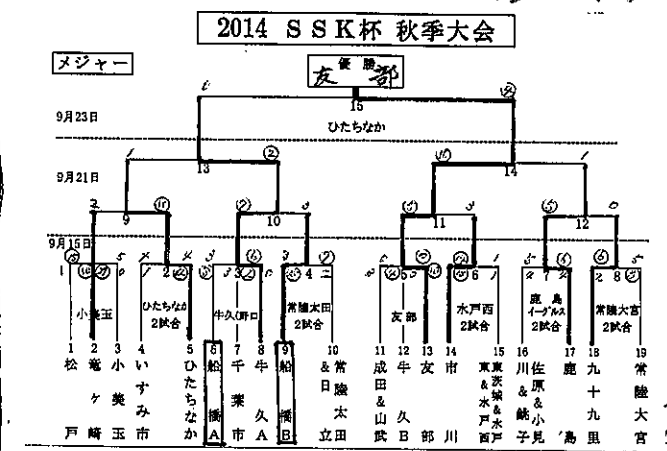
2014 ＳＳＫ杯 秋季大会

メジャー

優勝
友部

9月23日

15
ひたちなか

9月21日

13
14

9
10
11
12

9月15日

小美玉
ひたちなか 2試合
牛久(野口)
常陸太田 2試合
友部
水戸西 2試合
鹿島イーグルス 2試合
常陸大宮 2試合

1 松戸
2 竜ケ崎
3 小美玉
4 いすみ市
5 ひたちなか
6 船橋A
7 千葉市
8 牛久A
9 船橋B
10 常陸太田&日立
11 成田&山武
12 牛久B
13 友部
14 市川
15 東茨城&水戸西&東水戸
16 川&銚子
17 佐原&小見
18 鹿島
19 九十九里
19 常陸大宮